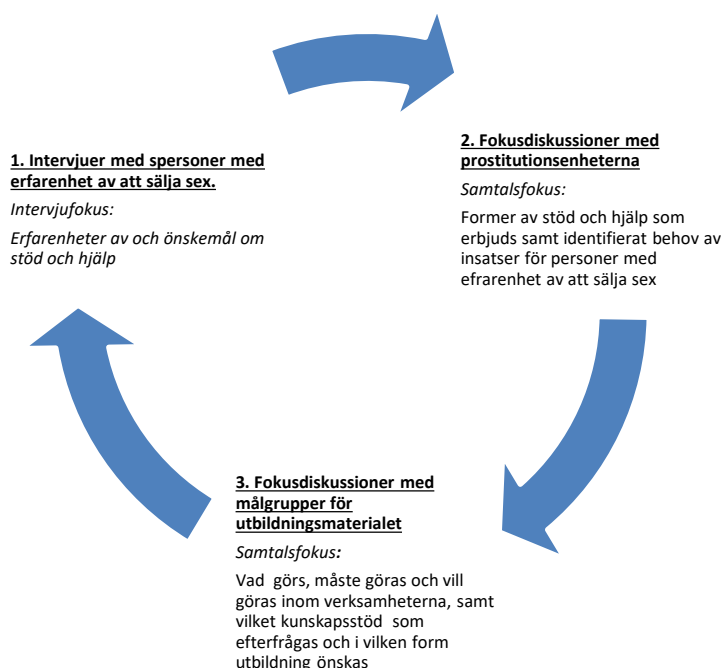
1. Intervjuer med spersoner med erfarenhet av att sälja sex.

*Intervjufokus:*

*Erfarenheter av och önskemål om stöd och hjälp*

2. Fokusdiskussioner med prostitutionsenheterna

*Samtalsfokus:*

Former av stöd och hjälp som erbjuds samt identifierat behov av insatser för personer med efrarenhet av att sälja sex

3. Fokusdiskussioner med målgrupper för utbildningsmaterialet

*Samtalsfokus:*

Vad görs, måste göras och vill göras inom verksamheterna, samt vilket kunskapsstöd som efterfrågas och i vilken form utbildning önskas